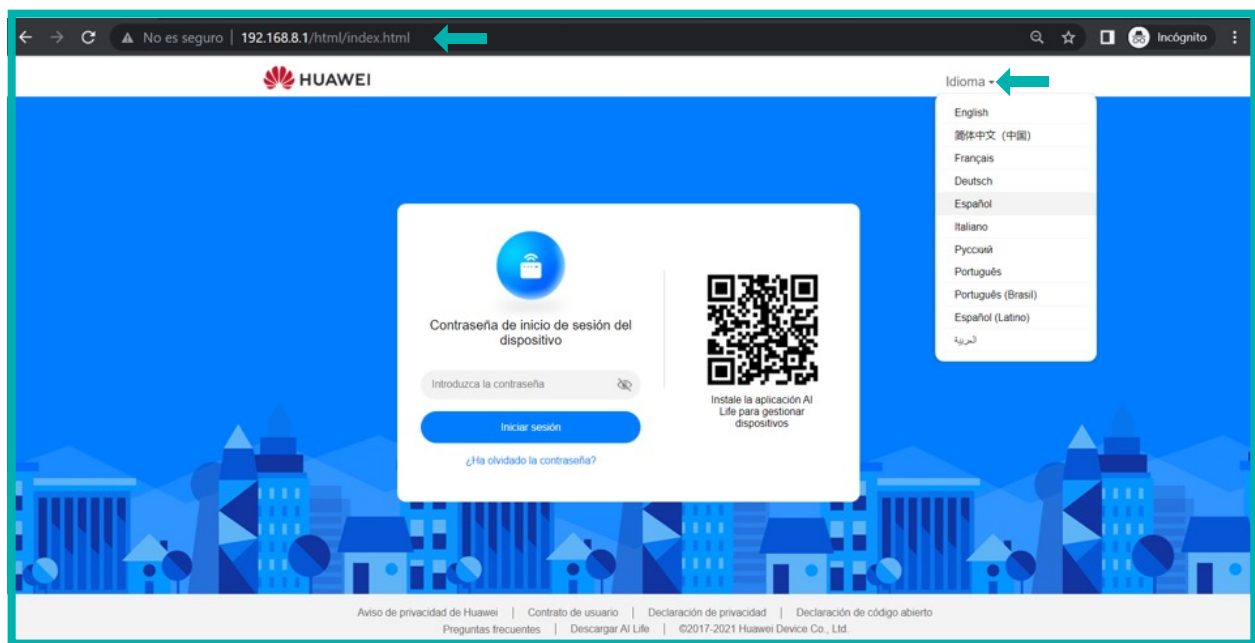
No es seguro | 192.168.8.1/html/index.html

Incógnito

HUAWEI

Idioma

English
简体中文（中国）
Français
Deutsch
Español
Italiano
Русский
Português
Português (Brasil)
Español (Latino)
العربية

Contraseña de inicio de sesión del dispositivo

Introduzca la contraseña

Iniciar sesión

¿Ha olvidado la contraseña?

Instale la aplicación AI Life para gestionar dispositivos

Aviso de privacidad de Huawei | Contrato de usuario | Declaración de privacidad | Declaración de código abierto
Preguntas frecuentes | Descargar AI Life | ©2017-2021 Huawei Device Co., Ltd.